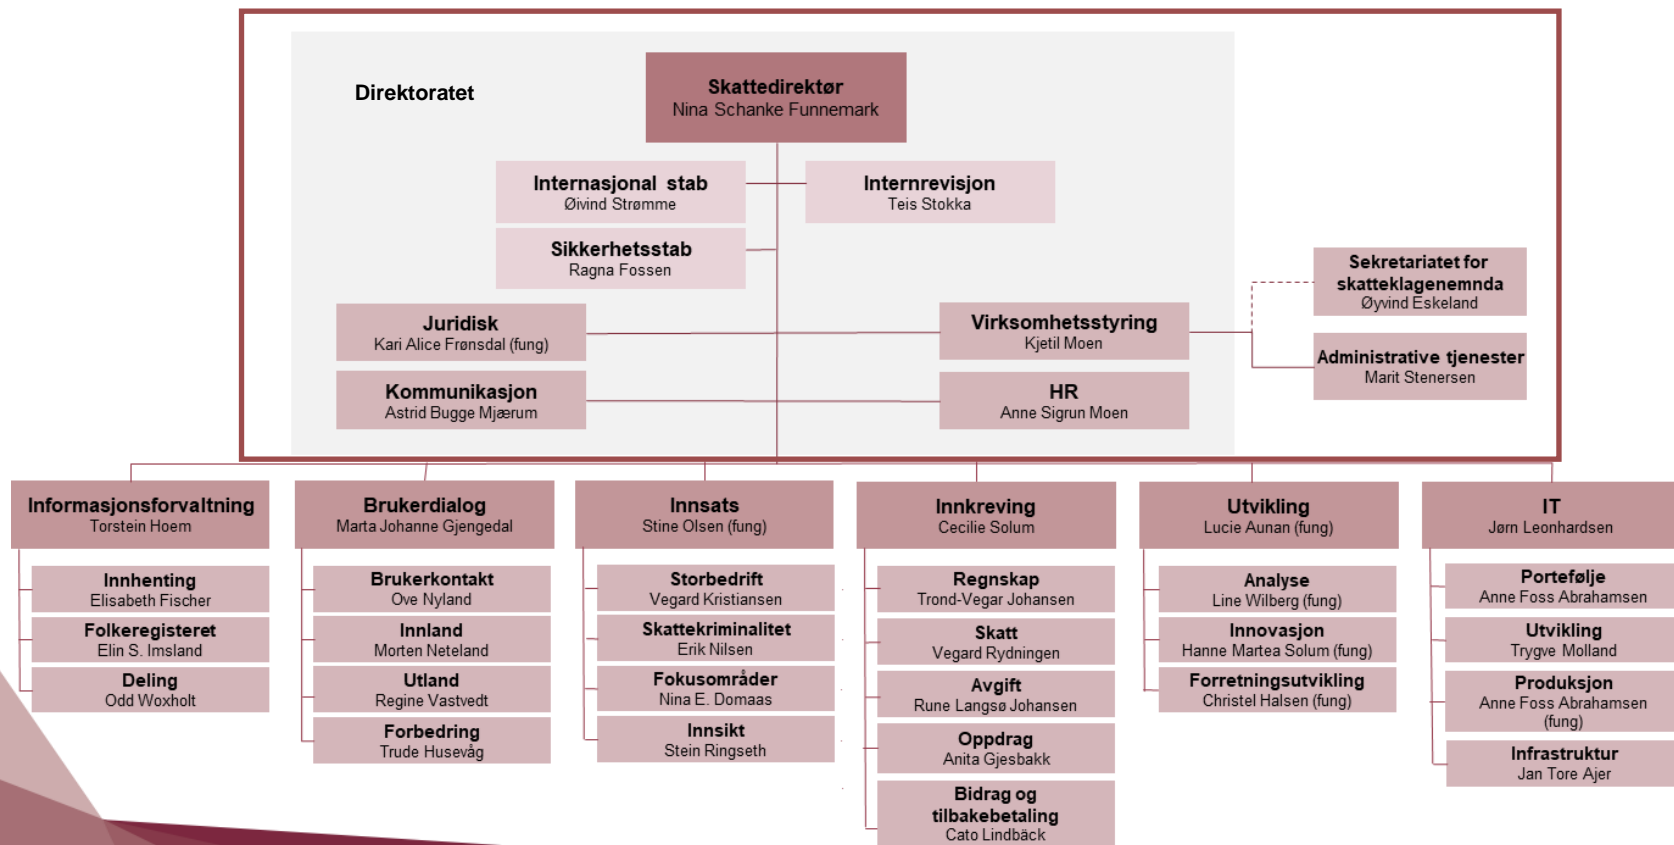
Direktoratet

Skattedirektør
Nina Schanke Funnemark

Internasjonal stab
Øivind Strømme

Internrevisjon
Teis Stokka

Sikkerhetsstab
Ragna Fossen

Sekretariatet for skatteklagenemnda
Øyvind Eskeland

Juridisk
Kari Alice Frønsdal (fung)

Virksomhetsstyring
Kjetil Moen

Administrative tjenester
Marit Stenersen

Kommunikasjon
Astrid Bugge Mjærum

HR
Anne Sigrun Moen

Informasjonsforvaltning
Torstein Hoem

Innhenting
Elisabeth Fischer

Folkeregisteret
Elin S. Imsland

Deling
Odd Woxholt

Brukerdialog
Marta Johanne Gjengedal

Brukerkontakt
Ove Nyland

Innland
Morten Neteland

Utland
Regine Vastvedt

Forbedring
Trude Husevåg

Innsats
Stine Olsen (fung)

Storbedrift
Vegard Kristiansen

Skattekriminalitet
Erik Nilsen

Fokusområder
Nina E. Domaas

Innsikt
Stein Ringseth

Innkreving
Cecilie Solum

Regnskap
Trond-Vegar Johansen

Skatt
Vegard Rydningen

Avgift
Rune Langsø Johansen

Oppdrag
Anita Gjesbakk

Bidrag og tilbakebetaling
Cato Lindbäck

Utvikling
Lucie Aunan (fung)

Analyse
Line Wilberg (fung)

Innovasjon
Hanne Martea Solum (fung)

Forretningsutvikling
Christel Halsen (fung)

IT
Jørn Leonhardsen

Portefølje
Anne Foss Abrahamsen

Utvikling
Trygve Molland

Produksjon
Anne Foss Abrahamsen (fung)

Infrastruktur
Jan Tore Ajer